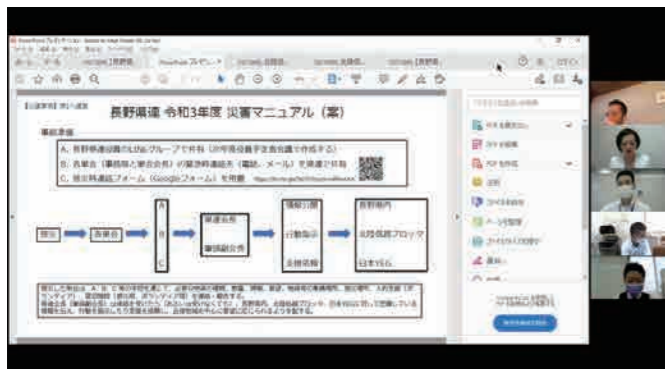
長野県連 令和3年度 災害マニュアル（案）

事前準備

A．長野県連役員のLINEグループで共有（R年等役員予定会議で作成する）

B．各単会（事務局と単会会長）の緊急時連絡先（電話、メール）を県連で共有

C．被災時連絡フォーム（Googleフォーム）を用意

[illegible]

単会

A

B

C

県連会長

事務局会長

情報公開

行動指示

支援依頼

長野県内

北陸信越ブロック

日本YEG

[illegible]